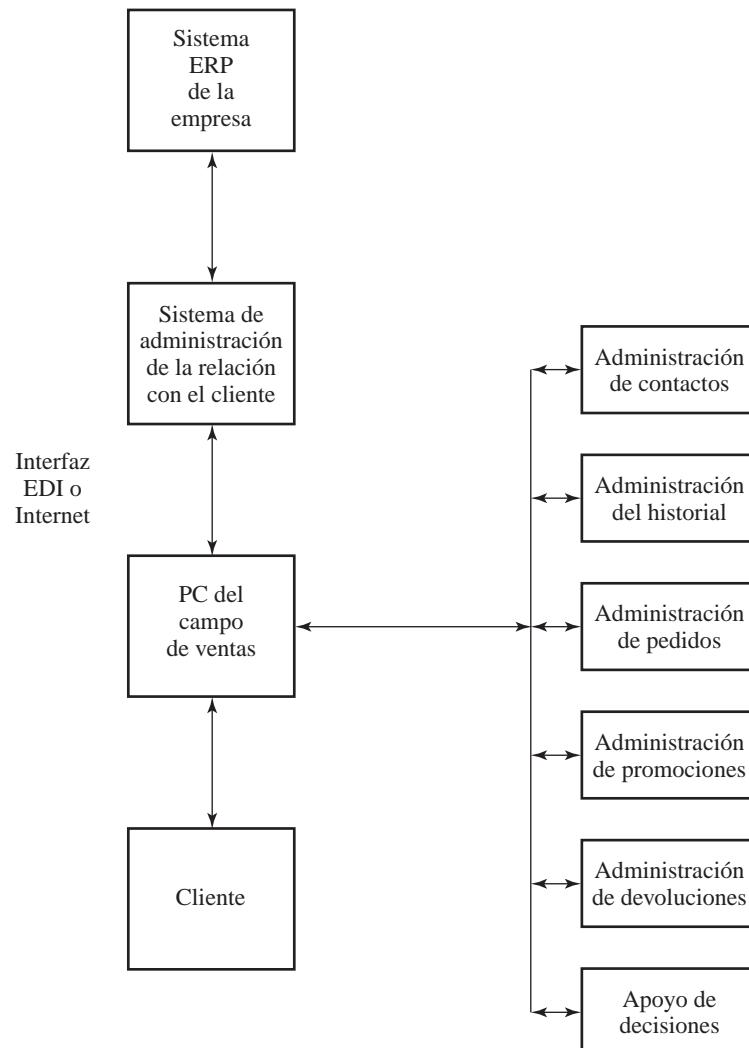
Sistema ERP de la empresa

Sistema de administración de la relación con el cliente

Interfaz EDI o Internet

PC del campo de ventas

Cliente

Administración de contactos

Administración del historial

Administración de pedidos

Administración de promociones

Administración de devoluciones

Apoyo de decisiones